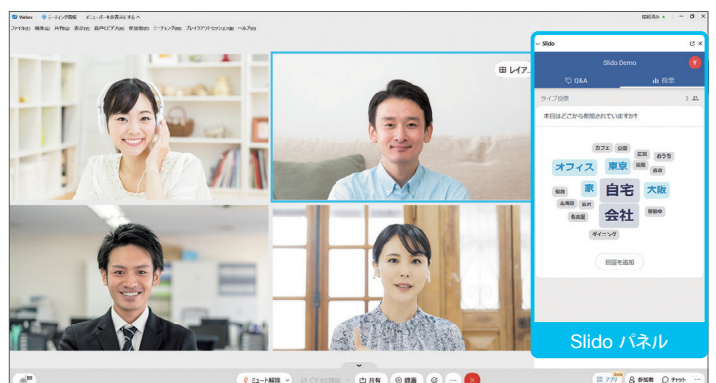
Webex ミーティング情報 メニューバーを非表示にする

ファイル(F) 編集(E) 共有(S) 表示(V) 音声とビデオ(A) 参加者(P) ミーティング(M) ブレイクアウトセッション(B) ヘルプ(H)

レイア

Slido

Slido Demo

Q&A

投票

ライブ投票

本日はどこから参加されていますか?

カフェ
公園
実家
おうち
オフィス
東京
福岡
寮
自宅
大阪
仙台
家
名古屋
会社
移動中
ダイニング

回答を追加

Slido パネル

ミュート解除
共有
録画
アプリ
参加者
チャット